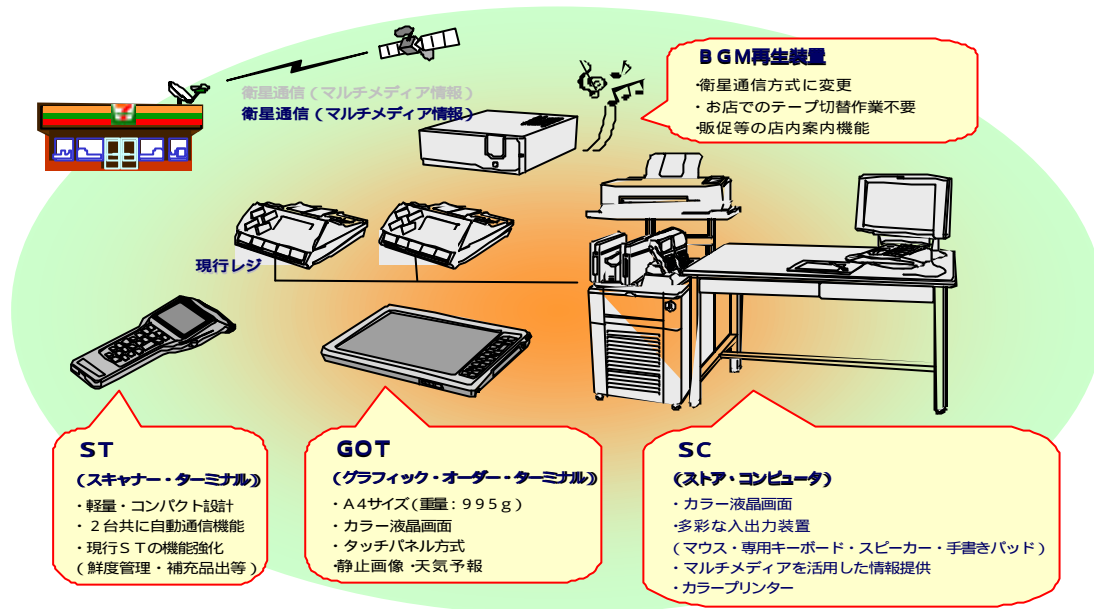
衛星通信（マルチメディア情報）
衛星通信（マルチメディア情報）

BGM再生装置
･衛星通信方式に変更
・お店でのテープ切替作業不要
･販促等の店内案内機能

現行レジ

ST
（スキャナー・ターミナル）
・軽量・コンパクト設計
・２台共に自動通信機能
・現行STの機能強化
（鮮度管理・補充品出等）

GOT
（グラフィック・オーダー・ターミナル）
・A4サイズ（重量：995g）
・カラー液晶画面
・タッチパネル方式
･静止画像 ･天気予報

SC
（ストア・コンピュータ）
・カラー液晶画面
･多彩な入出力装置
（マウス・専用キーボード・スピーカー・手書きパッド）
・マルチメディアを活用した情報提供
・カラープリンター